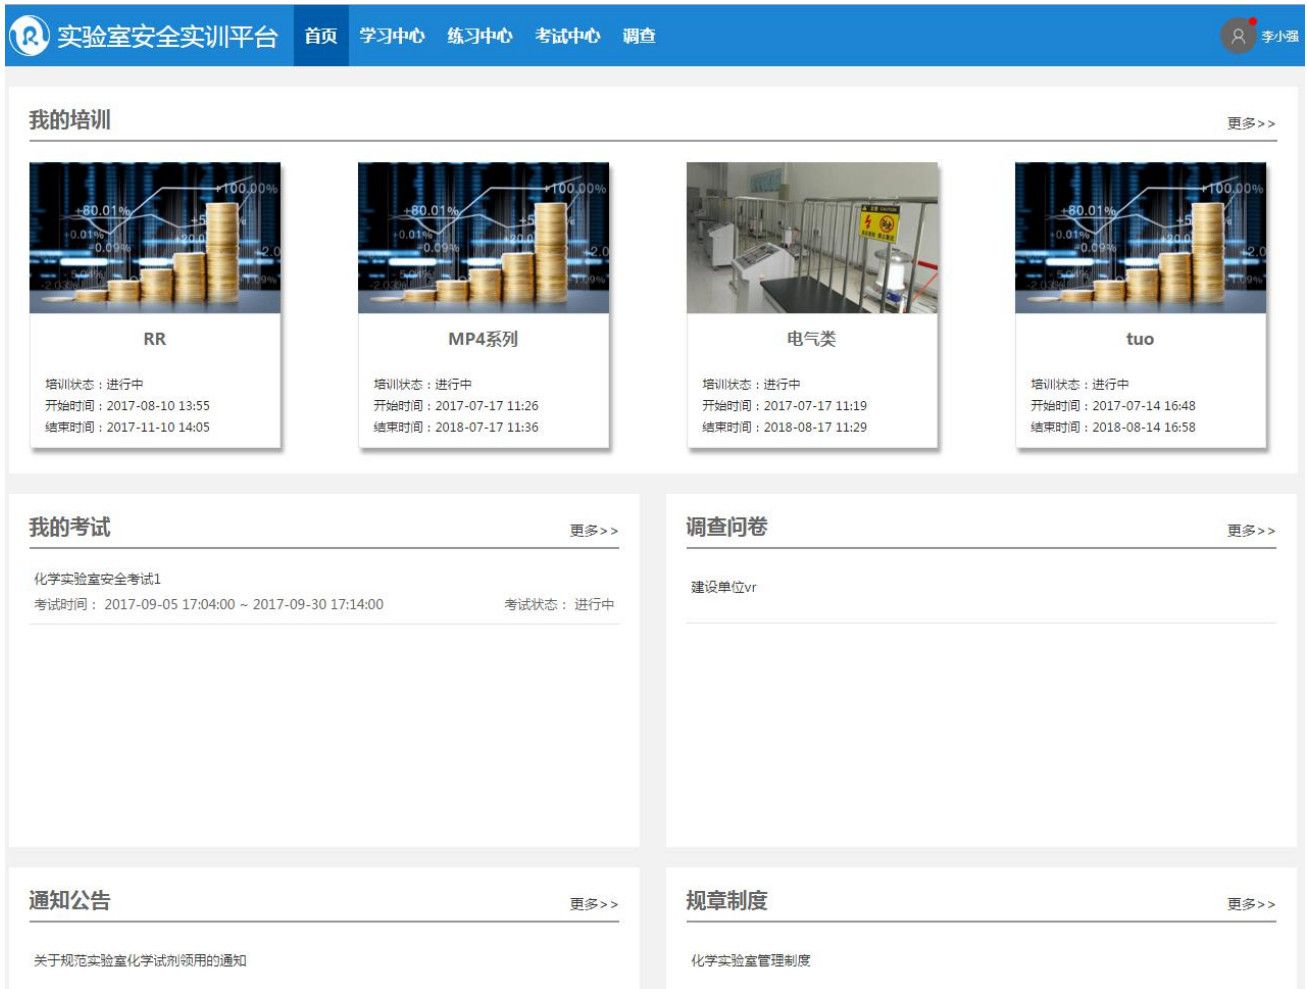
实验室安全实训平台 首页 学习中心 练习中心 考试中心 调查 李小强

我的培训

更多>>

RR

培训状态：进行中
开始时间：2017-08-10 13:55
结束时间：2017-11-10 14:05

MP4系列

培训状态：进行中
开始时间：2017-07-17 11:26
结束时间：2018-07-17 11:36

电气类

培训状态：进行中
开始时间：2017-07-17 11:19
结束时间：2018-08-17 11:29

tuo

培训状态：进行中
开始时间：2017-07-14 16:48
结束时间：2018-08-14 16:58

我的考试

更多>>

化学实验室安全考试1
考试时间： 2017-09-05 17:04:00 ~ 2017-09-30 17:14:00 考试状态： 进行中

调查问卷

更多>>

建设单位vr

通知公告

更多>>

关于规范实验室化学试剂领用的通知

规章制度

更多>>

化学实验室管理制度